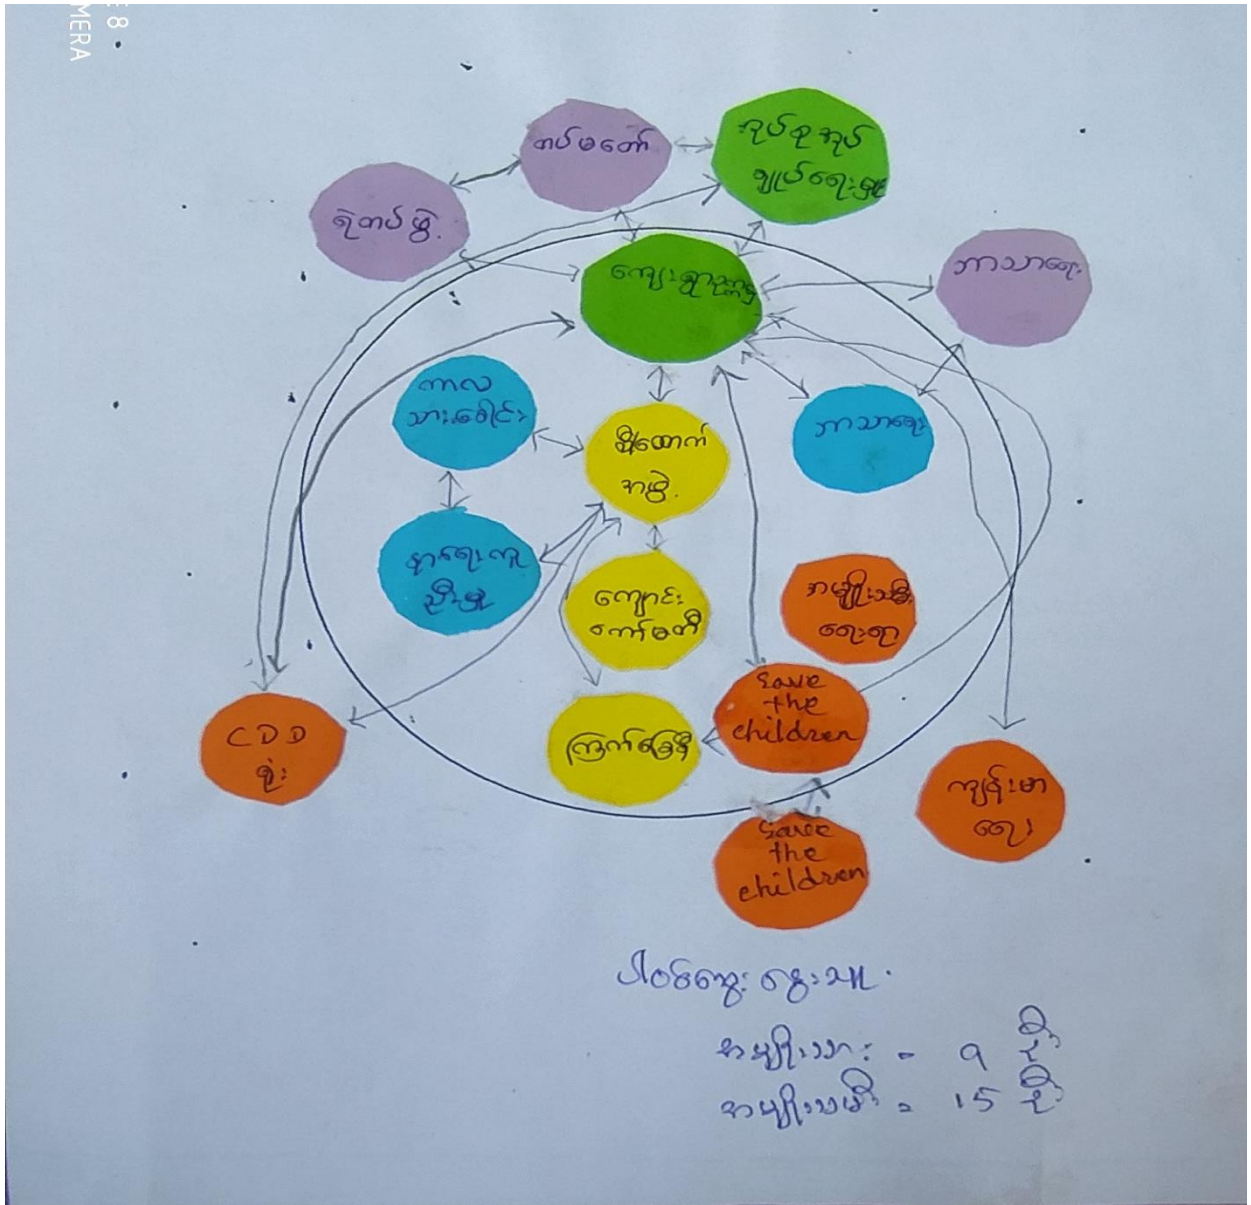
E 8
MERA

တပ်မတော်

ရပ်ရွာကိုယ်ထူကိုယ်ထ ရှုပ်ရေးမှူး

ရဲတပ်ဖွဲ့

ကျေးရွာအုပ်ချုပ်ရေး

ဘာသာရေး

ကာလသားခေါင်း

ဆိုတော်ကာလပ်ခွဲ

ဘာသာရေး

ရွာရေးရာဦးစီး

ကျောင်းကော်မတီ

အမျိုးသမီးရေးရာ

Save the children

CDD ရုံး

ကြက်ခြေနီ

Save the children

ကျန်းမာရေး

ပါဝင်ဆွေးနွေးသူ

အမျိုးသား - ၉ ဦး
အမျိုးသမီး - 15 ဦး